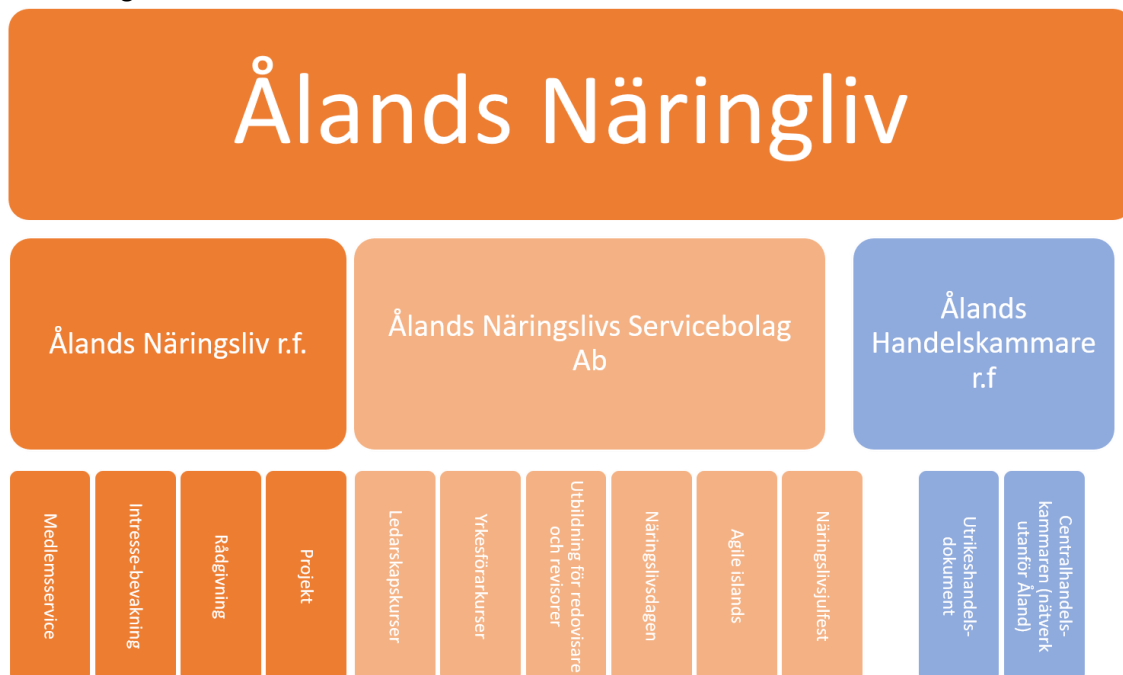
Ålands Näringliv

Ålands Näringsliv r.f.

Ålands Näringslivs Servicebolag Ab

Ålands Handelskammare r.f

Medlemsservice

Intresse-bevakning

Rådgivning

Projekt

Ledarskapskurser

Yrkesförarkurser

Utbildning för redovisare och revisorer

Näringslivsdagen

Agile islands

Näringslivsjulfest

Utrikeshandels-dokument

Centralhandels-kammaren (nätverk utanför Åland)